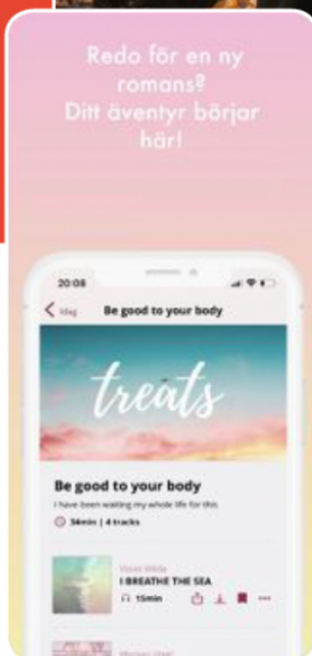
Redo för en ny romans?
Ditt äventyr börjar här!

20:08

Mag

Be good to your body

treats

Be good to your body

I have been waiting my whole life for this

36min | 4 tracks

Violet Wilde

I BREATHE THE SEA

15min

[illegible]